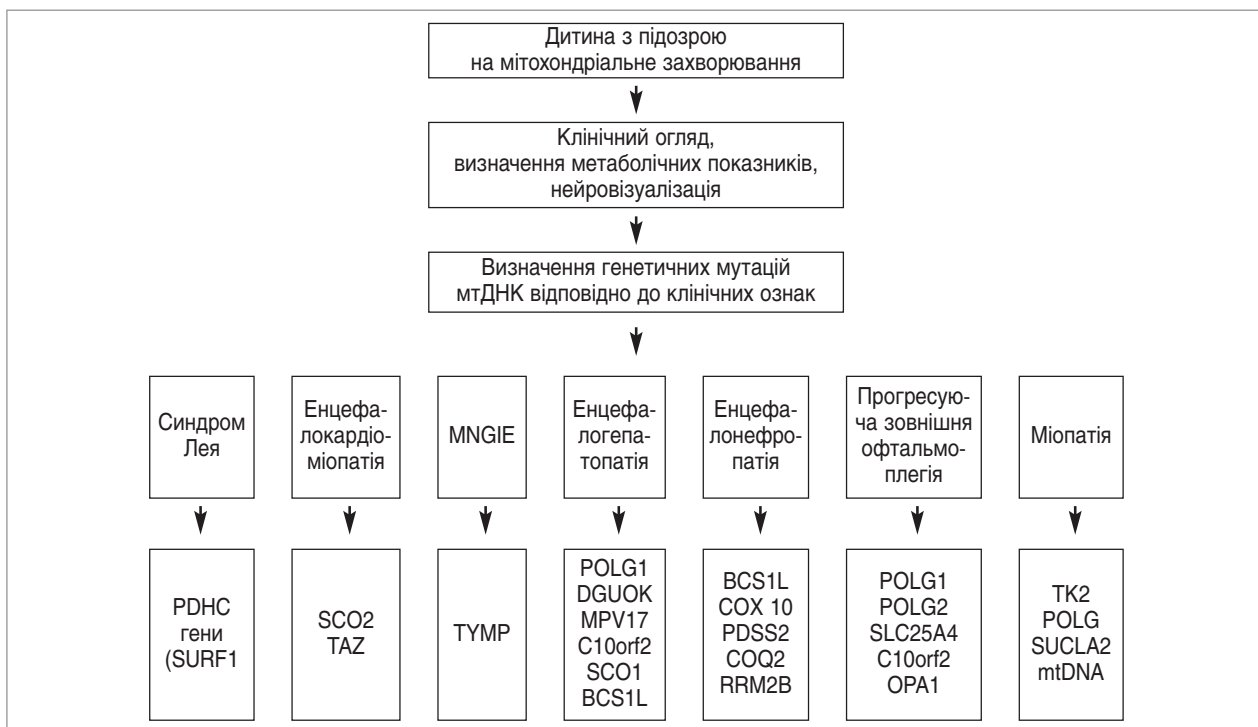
Дитина з підозрою на мітохондріальне захворювання

Клінічний огляд, визначення метаболічних показників, нейровізуалізація

Визначення генетичних мутацій мтДНК відповідно до клінічних ознак

Синдром Лея

Енцефалокардіоміопатія

MNGIE

Енцефалогепатопатія

Енцефалонефропатія

Прогресуюча зовнішня офтальмоплегія

Міопатія

PDHC гени (SURF1

SCO2 TAZ

TYMP

POLG1 DGUOK MPV17 C10orf2 SCO1 BCS1L

BCS1L COX 10 PDSS2 COQ2 RRM2B

POLG1 POLG2 SLC25A4 C10orf2 OPA1

TK2 POLG SUCLA2 mtDNA